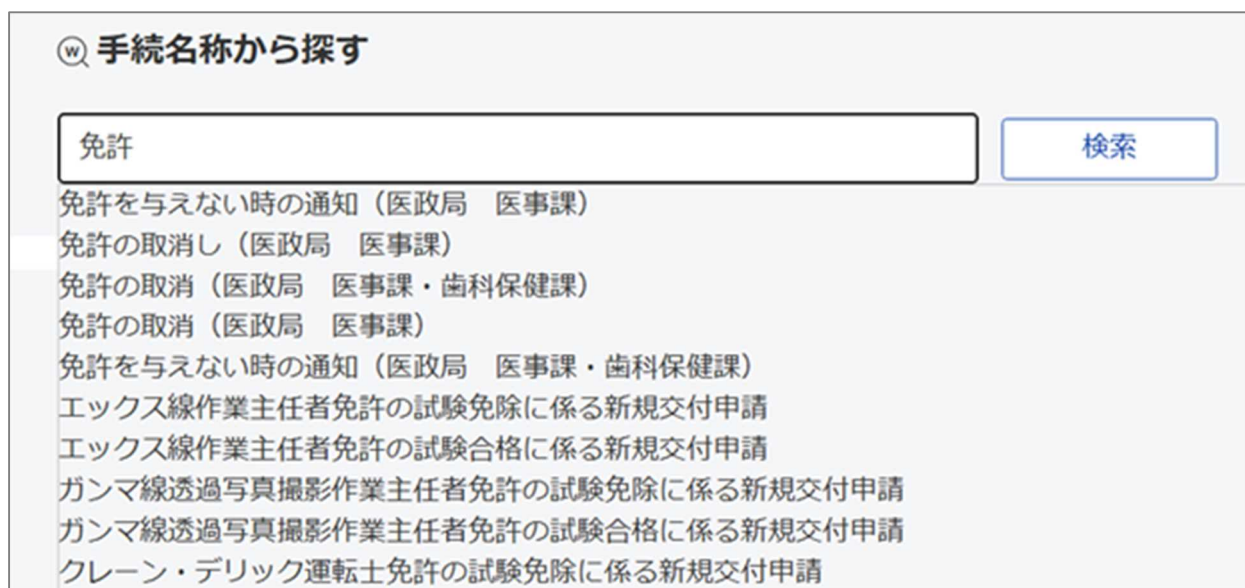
手続名称から探す

免許

検索

免許を与えない時の通知（医政局　医事課）
免許の取消し（医政局　医事課）
免許の取消（医政局　医事課・歯科保健課）
免許の取消（医政局　医事課）
免許を与えない時の通知（医政局　医事課・歯科保健課）
エックス線作業主任者免許の試験免除に係る新規交付申請
エックス線作業主任者免許の試験合格に係る新規交付申請
ガンマ線透過写真撮影作業主任者免許の試験免除に係る新規交付申請
ガンマ線透過写真撮影作業主任者免許の試験合格に係る新規交付申請
クレーン・デリック運転士免許の試験免除に係る新規交付申請